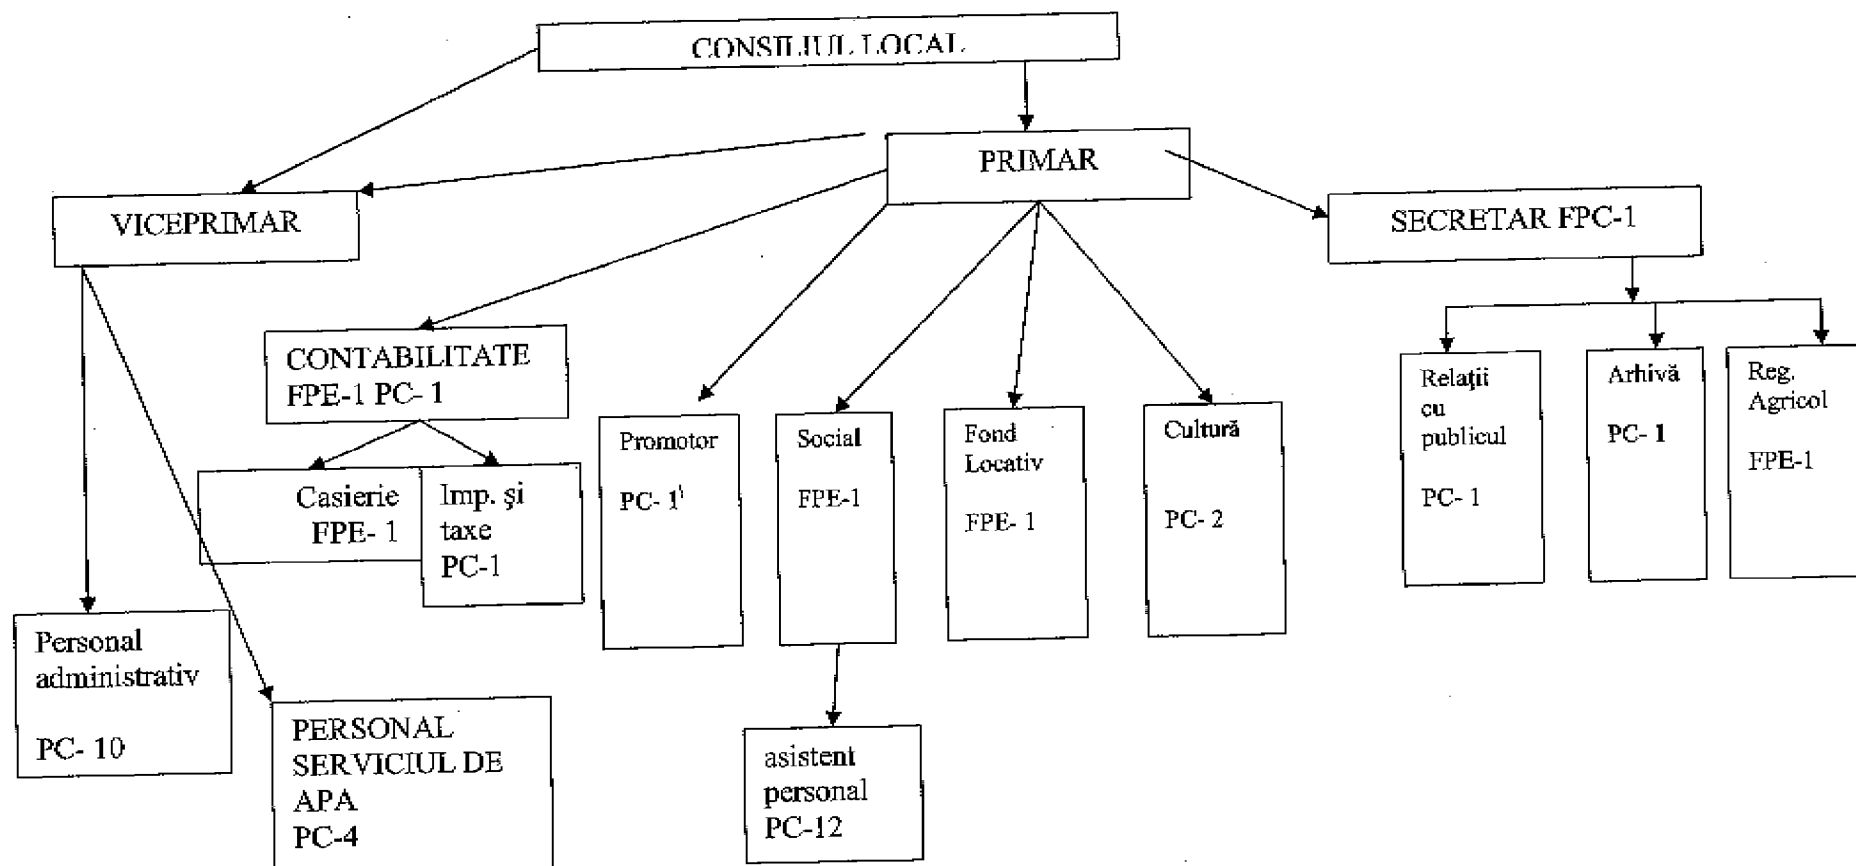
CONSILIUL LOCAL

PRIMAR

VICEPRIMAR

SECRETAR FPC-1

CONTABILITATE FPE-1 PC- 1

Casierie FPE- 1

Imp. şi taxe PC-1

Promotor

PC- 1$^1$

Social

FPE-1

Fond Locativ

FPE- 1

Cultură

PC- 2

Relaţii cu publicul

PC- 1

Arhivă

PC- 1

Reg. Agricol

FPE-1

Personal administrativ

PC- 10

PERSONAL SERVICIUL DE APA PC-4

asistent personal PC-12